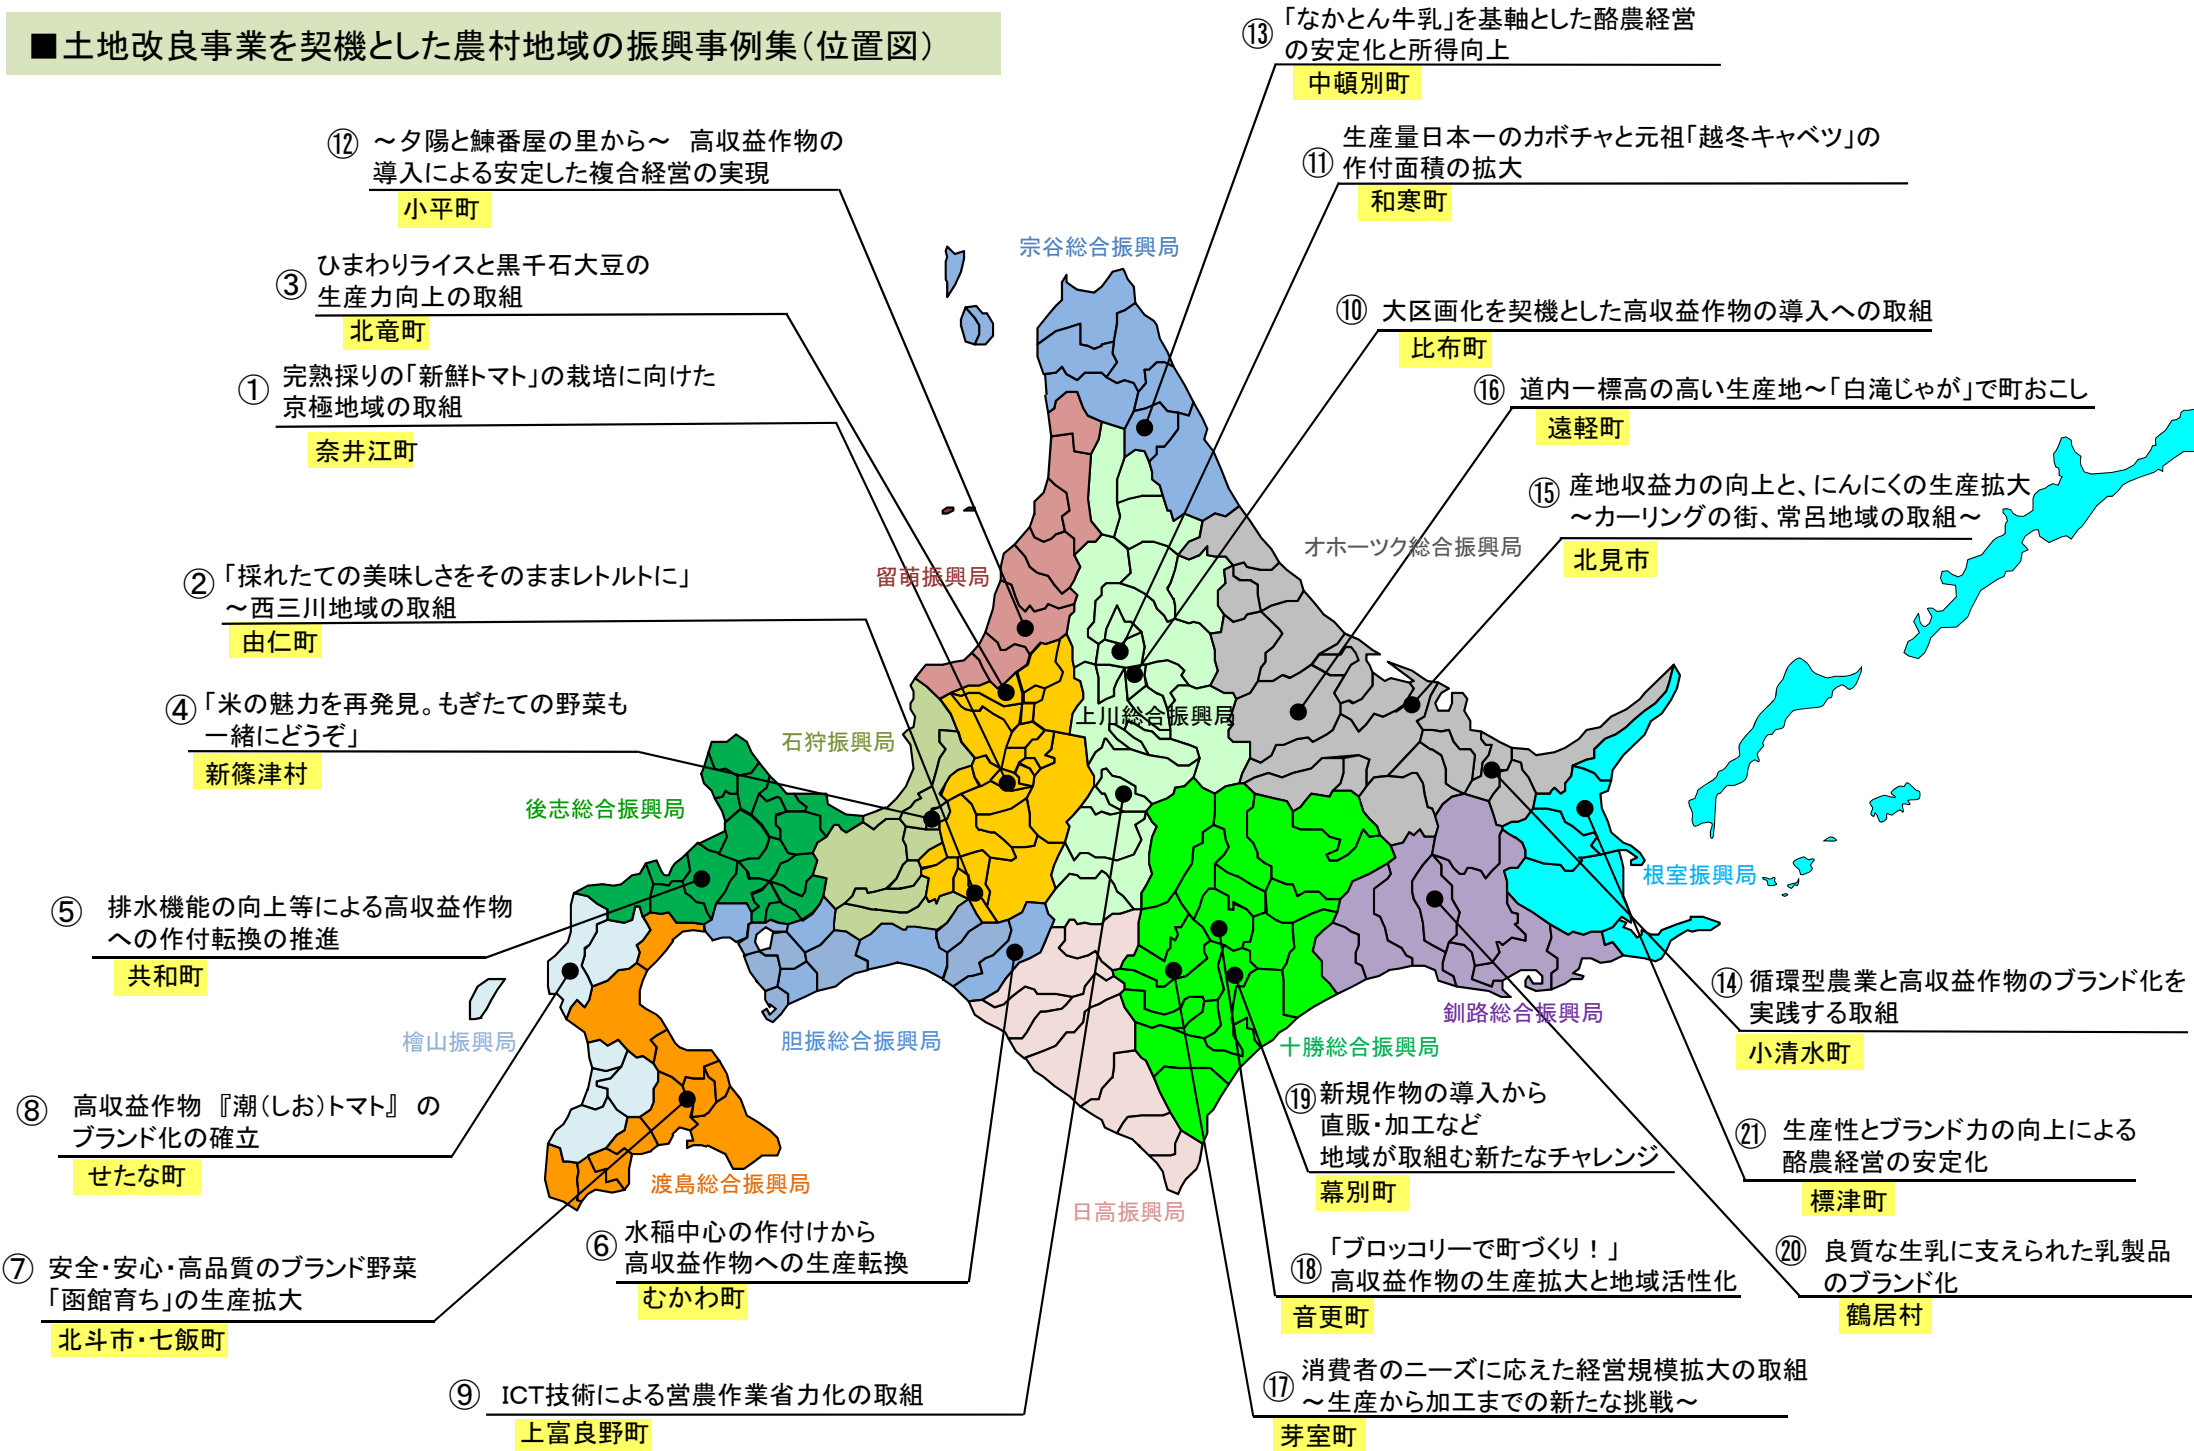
■土地改良事業を契機とした農村地域の振興事例集（位置図）

⑬「なかとん牛乳」を基軸とした酪農経営の安定化と所得向上
中頓別町

⑫ ～夕陽と鰊番屋の里から～　高収益作物の導入による安定した複合経営の実現
小平町

⑪ 生産量日本一のカボチャと元祖「越冬キャベツ」の作付面積の拡大
和寒町

③ ひまわりライスと黒千石大豆の生産力向上の取組
北竜町

⑩ 大区画化を契機とした高収益作物の導入への取組
比布町

① 完熟採りの「新鮮トマト」の栽培に向けた京極地域の取組
奈井江町

⑯ 道内一標高の高い生産地～「白滝じゃが」で町おこし
遠軽町

⑮ 産地収益力の向上と、にんにくの生産拡大～カーリングの街、常呂地域の取組～
北見市

宗谷総合振興局
オホーツク総合振興局
留萌振興局
上川総合振興局
石狩振興局
後志総合振興局
根室振興局
檜山振興局
胆振総合振興局
十勝総合振興局
釧路総合振興局
渡島総合振興局
日高振興局

②「採れたての美味しさをそのままレトルトに」～西三川地域の取組
由仁町

④「米の魅力を再発見。もぎたての野菜も一緒にどうぞ」
新篠津村

⑤ 排水機能の向上等による高収益作物への作付転換の推進
共和町

⑭ 循環型農業と高収益作物のブランド化を実践する取組
小清水町

⑧ 高収益作物 『潮（しお）トマト』 のブランド化の確立
せたな町

⑲ 新規作物の導入から直販・加工など地域が取組む新たなチャレンジ
幕別町

㉑ 生産性とブランド力の向上による酪農経営の安定化
標津町

⑥ 水稲中心の作付けから高収益作物への生産転換
むかわ町

⑦ 安全・安心・高品質のブランド野菜「函館育ち」の生産拡大
北斗市・七飯町

⑱「ブロッコリーで町づくり！」高収益作物の生産拡大と地域活性化
音更町

⑳ 良質な生乳に支えられた乳製品のブランド化
鶴居村

⑨ ICT技術による営農作業省力化の取組
上富良野町

⑰ 消費者のニーズに応えた経営規模拡大の取組～生産から加工までの新たな挑戦～
芽室町